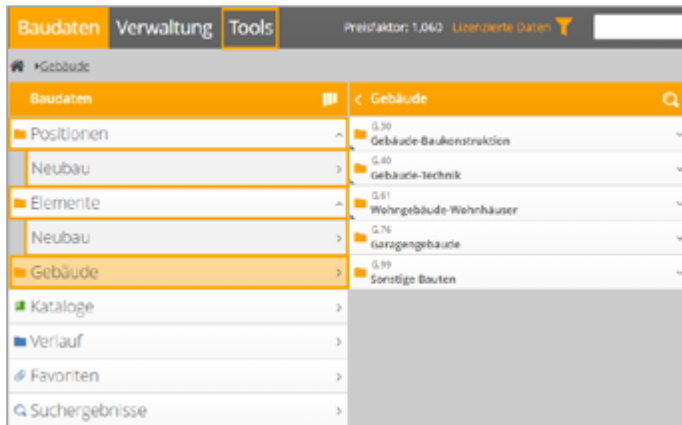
Baudaten Verwaltung Tools Preisfaktor: 1,060 Lizenzierte Daten

Gebäude

Baudaten

Positionen

Neubau

Elemente

Neubau

Gebäude

Kataloge

Verlauf

Favoriten

Suchergebnisse

Gebäude

G.30
Gebäude-Baukonstruktion

G.40
Gebäude-Technik

G.61
Wohngebäude-Wohnhäuser

G.76
Garagengebäude

G.99
Sonstige Bauten